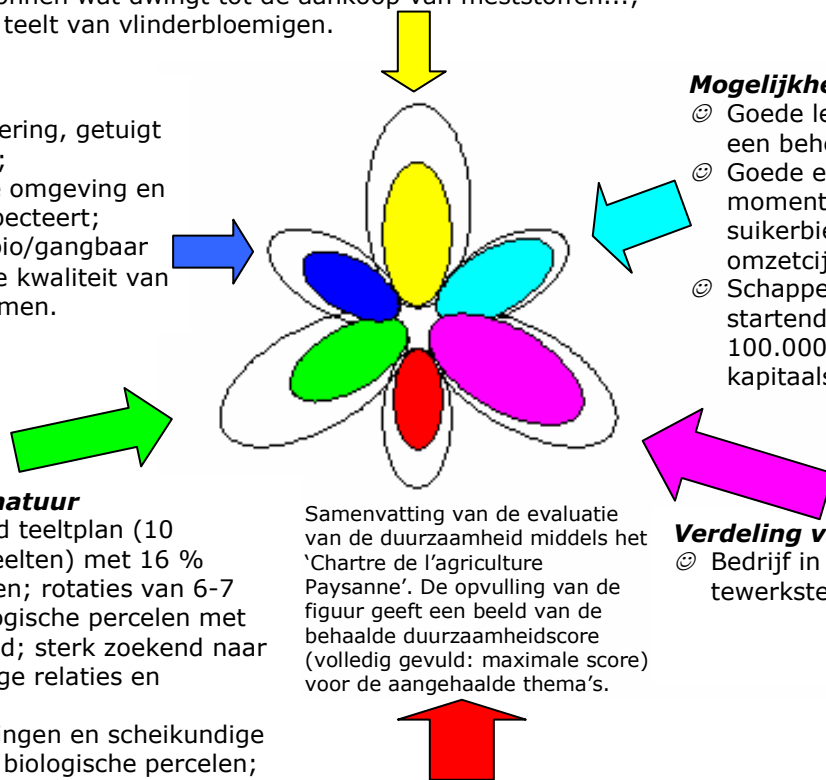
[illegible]nnen wat dwingt tot de aankoop van meststoffen...;
teelt van vlinderbloemigen.

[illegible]ering, getuigt
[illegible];
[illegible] omgeving en
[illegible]pecteert;
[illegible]io/gangbaar
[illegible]e kwaliteit van
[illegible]men.

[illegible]atuur
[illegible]d teeltplan (10
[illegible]eelten) met 16 %
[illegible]en; rotaties van 6-7
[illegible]ogische percelen met
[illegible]d; sterk zoekend naar
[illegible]ge relaties en

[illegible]ngen en scheikundige
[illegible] biologische percelen;

Mogelijkhe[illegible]
☺ Goede le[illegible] een beho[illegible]
☺ Goede e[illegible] moment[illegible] suikerbie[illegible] omzetcij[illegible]
☺ Schappe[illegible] startend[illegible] 100.000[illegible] kapitaals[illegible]

Samenvatting van de evaluatie van de duurzaamheid middels het ‘Chartre de l’agriculture Paysanne’. De opvulling van de figuur geeft een beeld van de behaalde duurzaamheidscore (volledig gevuld: maximale score) voor de aangehaalde thema’s.

Verdeling v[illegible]
☺ Bedrijf in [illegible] tewerkste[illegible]